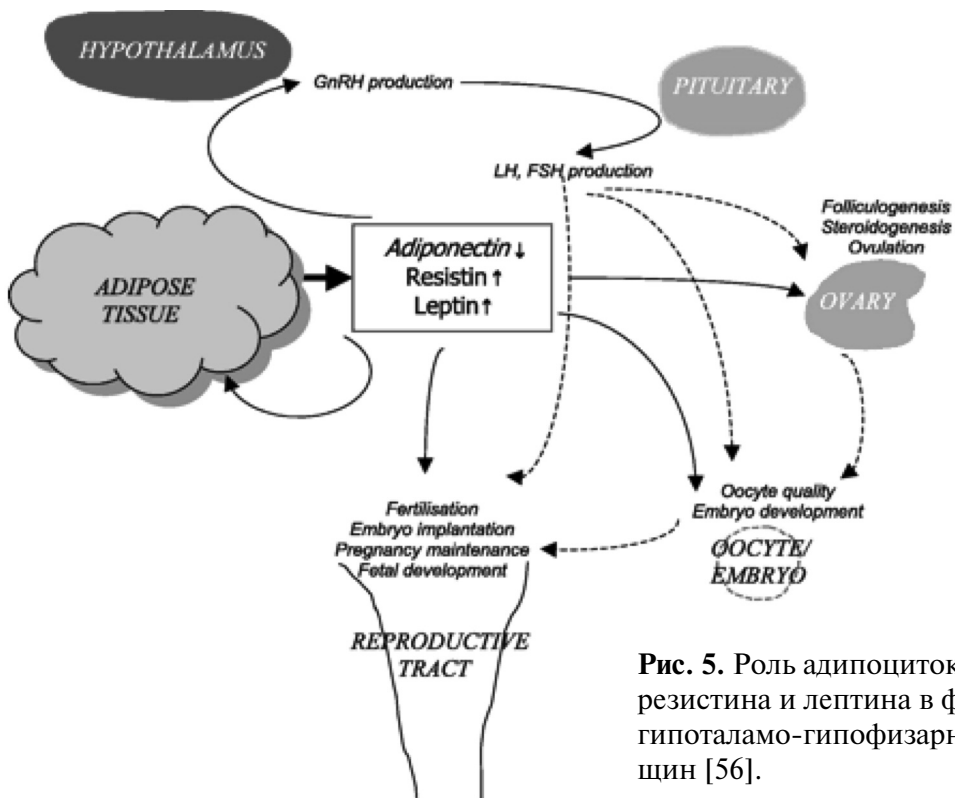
HYPOTHALAMUS

GnRH production

PITUITARY

LH, FSH production

Folliculogenesis
Steroidogenesis
Ovulation

ADIPOSE TISSUE

Adiponectin ↓
Resistin ↑
Leptin ↑

OVARY

Fertilisation
Embryo implantation
Pregnancy maintenance
Fetal development

Oocyte quality
Embryo development

OOCYTE/ EMBRYO

REPRODUCTIVE TRACT

**Рис. 5.** Роль адипоцито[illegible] резистина и лептина в ф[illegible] гипоталамо-гипофизар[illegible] щин [56].